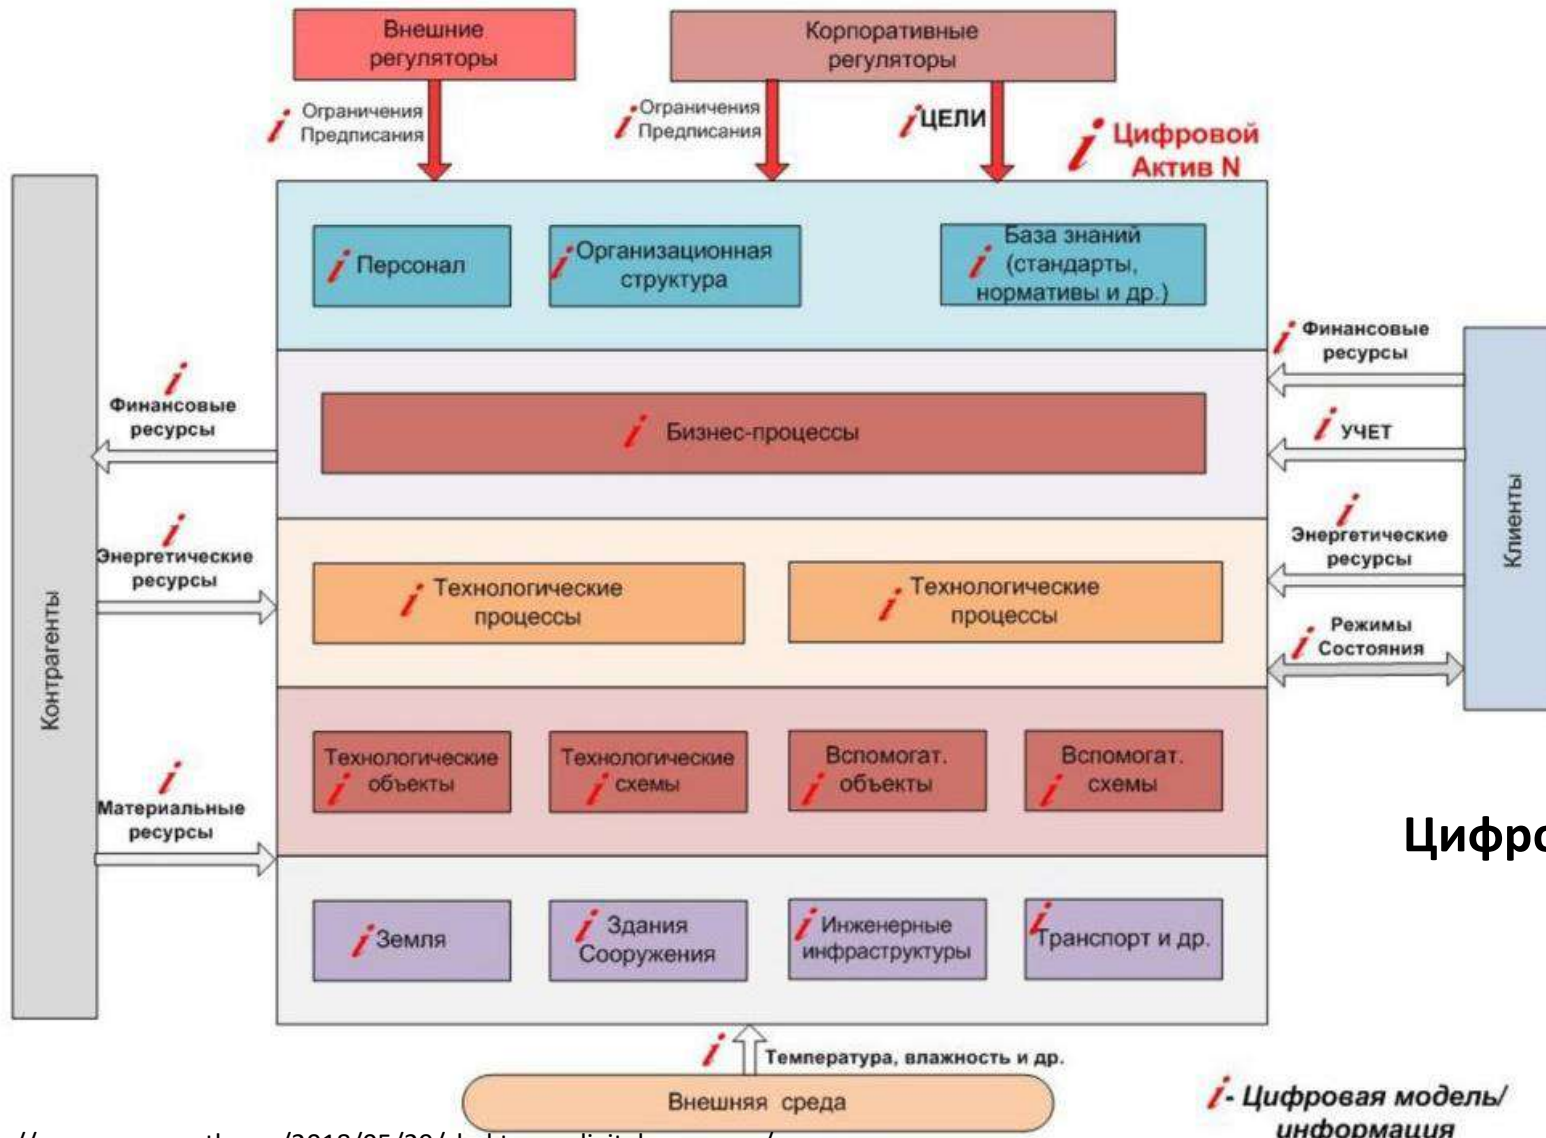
Внешние регуляторы

Корпоративные регуляторы

$i$ Ограничения Предписания

$i$ Ограничения Предписания

$i$ ЦЕЛИ

$i$ Цифровой Актив N

Контрагенты

$i$ Персонал

$i$ Организационная структура

$i$ База знаний (стандарты, нормативы и др.)

$i$ Финансовые ресурсы

$i$ Финансовые ресурсы

$i$ Бизнес-процессы

$i$ УЧЕТ

Клиенты

$i$ Энергетические ресурсы

$i$ Энергетические ресурсы

$i$ Технологические процессы

$i$ Технологические процессы

$i$ Режимы Состояния

$i$ Материальные ресурсы

Технологические $i$ объекты

Технологические $i$ схемы

Вспомогат. $i$ объекты

Вспомогат. $i$ схемы

Цифро

$i$ Земля

$i$ Здания Сооружения

$i$ Инженерные инфраструктуры

$i$ Транспорт и др.

$i$ Температура, влажность и др.

Внешняя среда

$i$- Цифровая модель/ информация

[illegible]